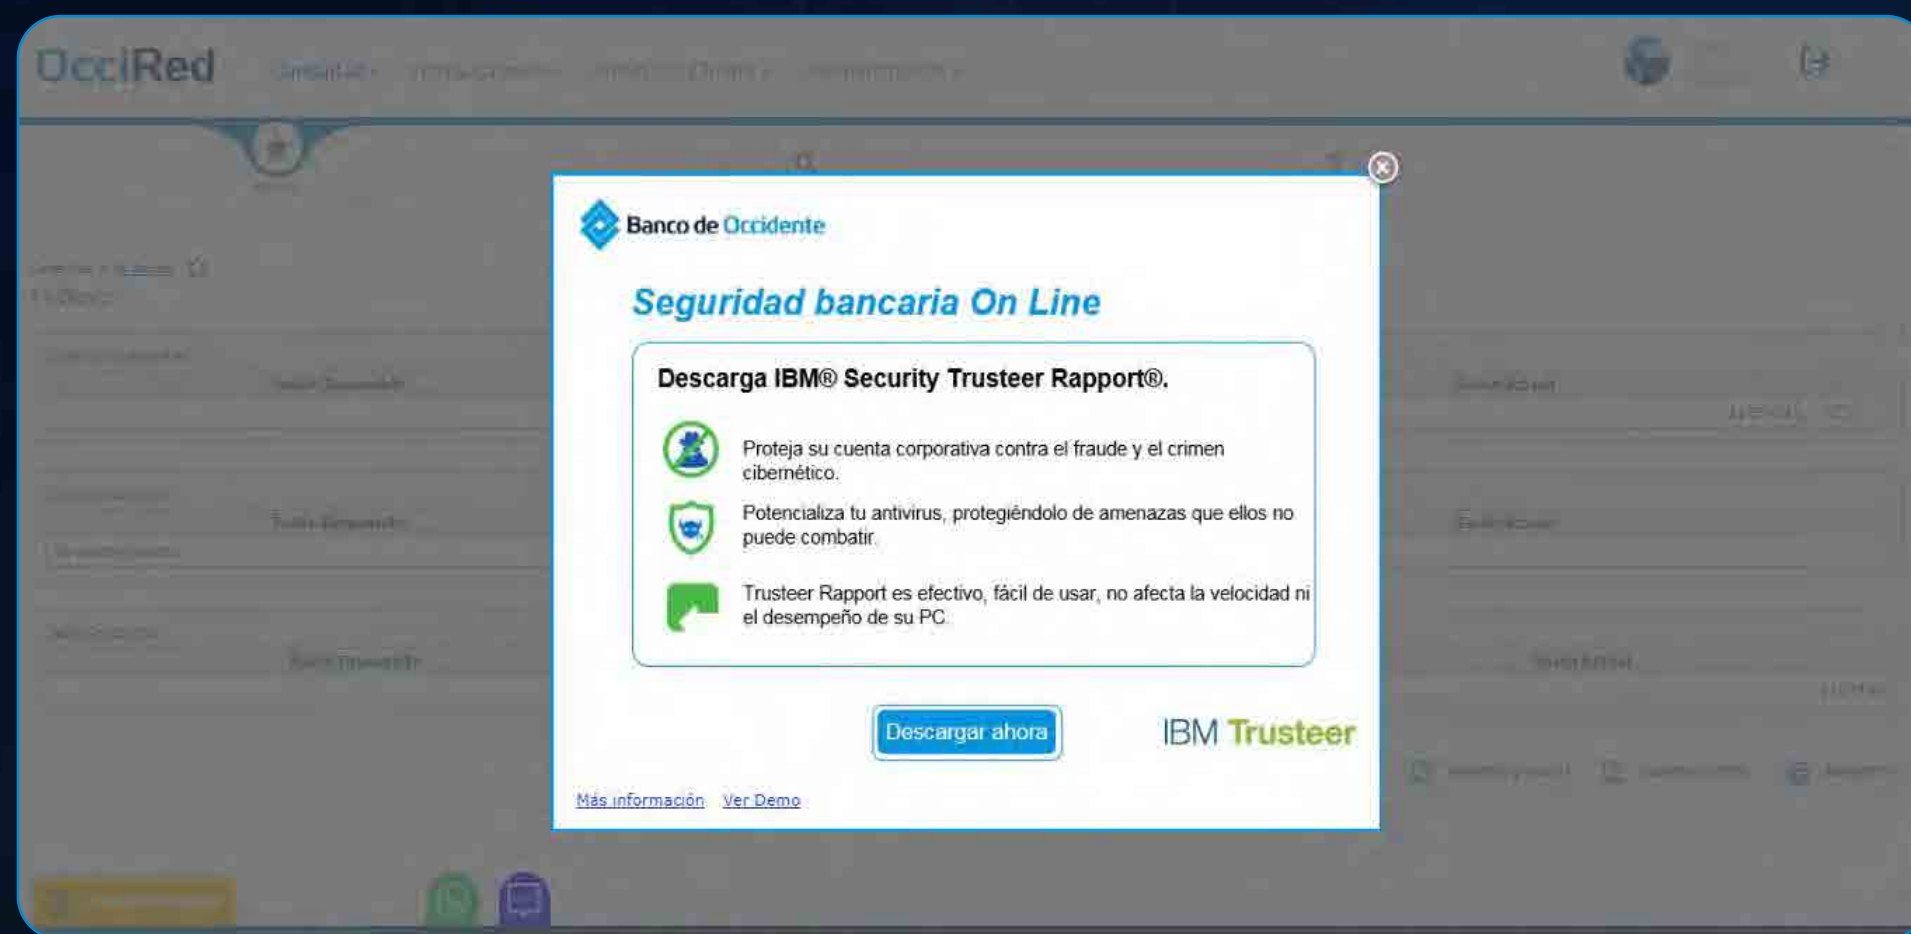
OcciRed

Banco de Occidente

Seguridad bancaria On Line

Descarga IBM® Security Trusteer Rapport®.

Proteja su cuenta corporativa contra el fraude y el crimen cibernético.

Potencializa tu antivirus, protegiéndolo de amenazas que ellos no puede combatir.

Trusteer Rapport es efectivo, fácil de usar, no afecta la velocidad ni el desempeño de su PC.

Descargar ahora

IBM Trusteer

Más información Ver Demo